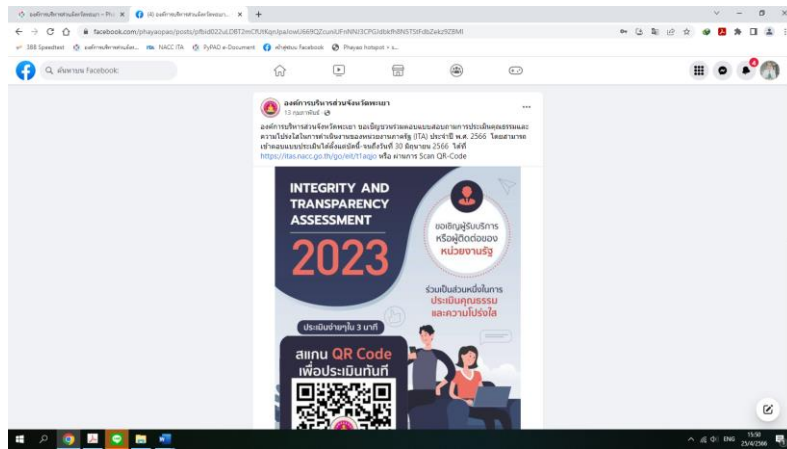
องค์การบริหารส่วนจังหวัดพะเยา - Pro ×
(4) องค์การบริหารส่วนจังหวัดพะเยา ×
+

facebook.com/phayaopao/posts/pfbid022uLDBT2mCfUtKqn/pa/owU669QZcuniUFnNNi3CPGIdbkfhBNSTStFdbZekz9Z8Ml

388 Speedtest
องค์การบริหารส่วนจังห...
NACC ITA
FyPAO e-Document
หน้าสู่หลัก Facebook
Phayao hotspot > s...

ค้นหาบน Facebook

องค์การบริหารส่วนจังหวัดพะเยา
13 กุมภาพันธ์ ·

องค์การบริหารส่วนจังหวัดพะเยา ขอเชิญชวนร่วมตอบแบบสอบถามการประเมินคุณธรรมและความโปร่งใสในการดำเนินงานของหน่วยงานภาครัฐ (ITA) ประจำปี พ.ศ. 2566 โดยสามารถเข้าตอบแบบประเมินได้ตั้งแต่บัดนี้–จนถึงวันที่ 30 มิถุนายน 2566 ได้ที่ https://itas.nacc.go.th/go/eit/t1aqjo หรือ ผ่านการ Scan QR-Code

INTEGRITY AND TRANSPARENCY ASSESSMENT
2023

ขอเชิญผู้รับบริการ หรือผู้ติดต่อของ หน่วยงานรัฐ

ร่วมเป็นส่วนหนึ่งในการ ประเมินคุณธรรม และความโปร่งใส

ประเมินง่ายๆใน 3 นาที

สแกน QR Code เพื่อประเมินทันที

ENG
15:50
25/4/2566